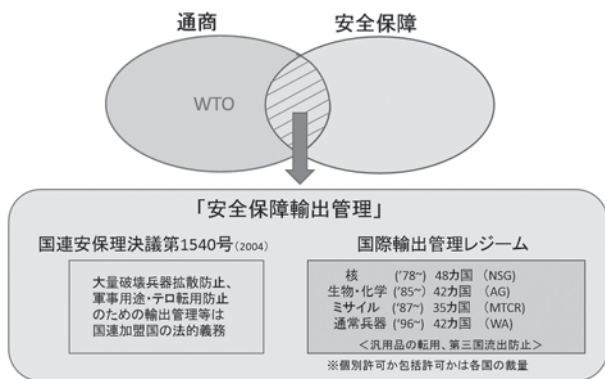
通商

安全保障

WTO

「安全保障輸出管理」

国連安保理決議第1540号(2004)

大量破壊兵器拡散防止、軍事用途・テロ転用防止のための輸出管理等は国連加盟国の法的義務

国際輸出管理レジーム

| | | | |
|---|---|---|---|
| 核 | ('78~) | 48カ国 | (NSG) |
| 生物・化学 | ('85~) | 42カ国 | (AG) |
| ミサイル | ('87~) | 35カ国 | (MTCR) |
| 通常兵器 | ('96~) | 42カ国 | (WA) |

<汎用品の転用、第三国流出防止>

※個別許可か包括許可かは各国の裁量